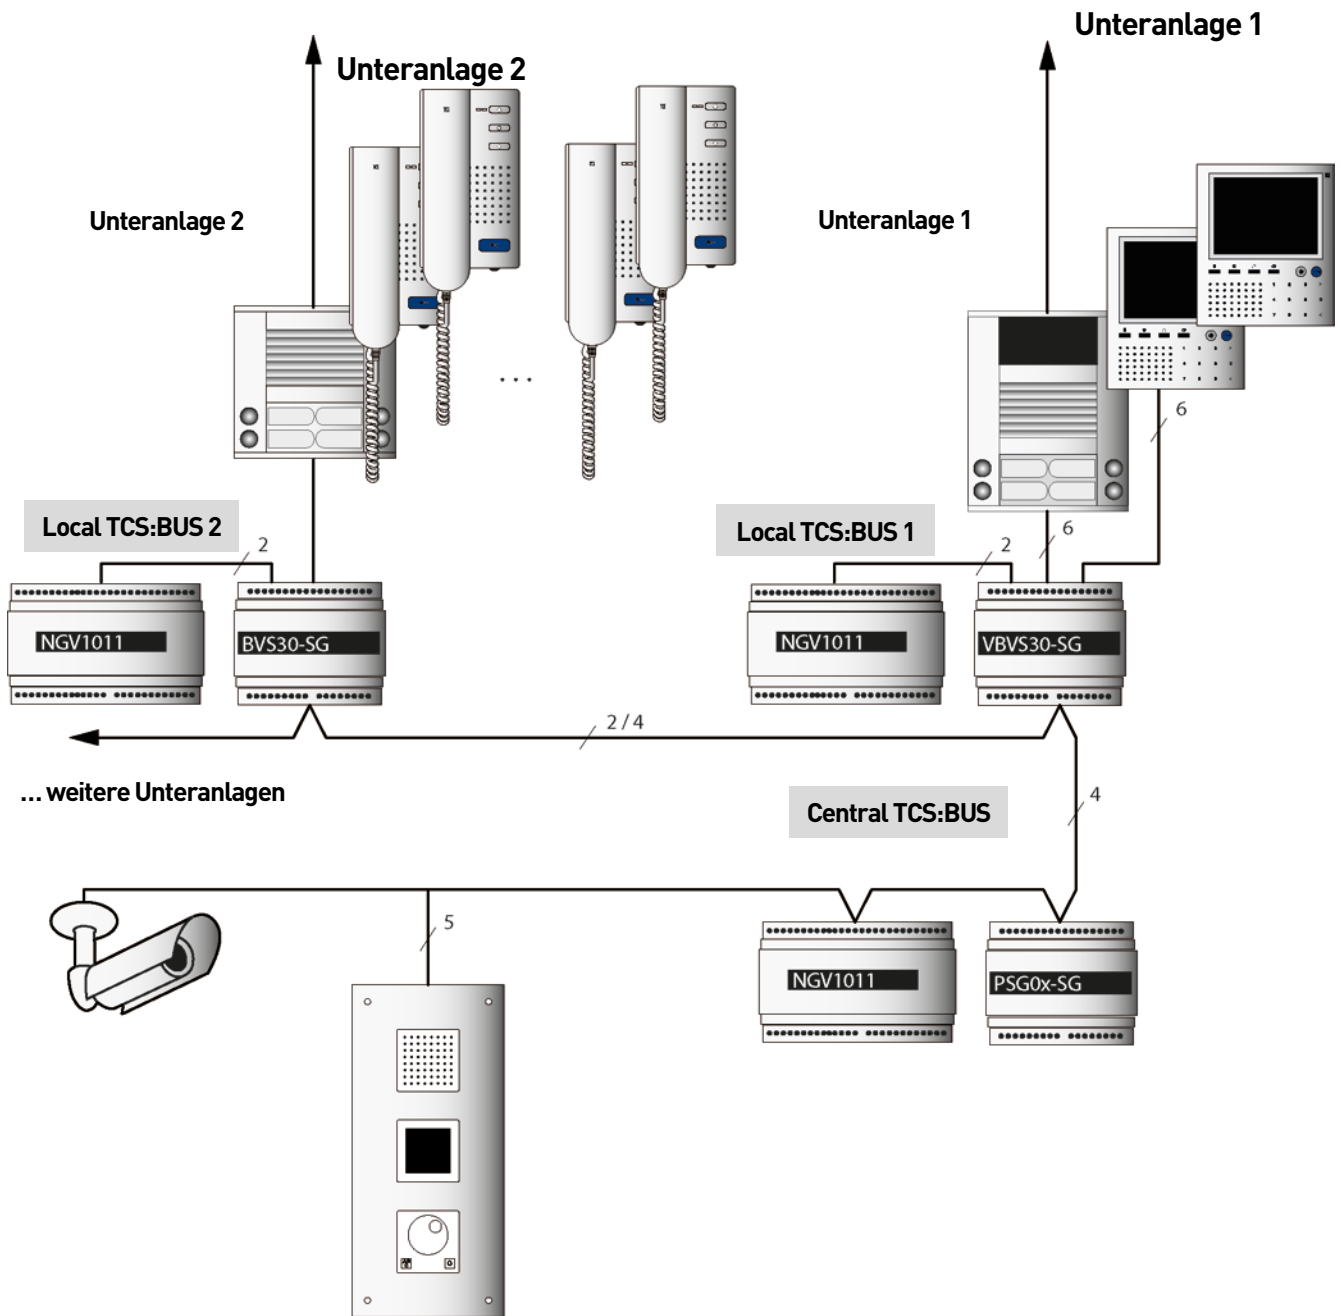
Unteranlage 1

Unteranlage 2

Unteranlage 2

Unteranlage 1

. . .

6

Local TCS:BUS 2

2

Local TCS:BUS 1

2

6

NGV1011

BVS30-SG

NGV1011

VBVS30-SG

2 / 4

... weitere Unteranlagen

Central TCS:BUS

4

5

NGV1011

PSG0x-SG